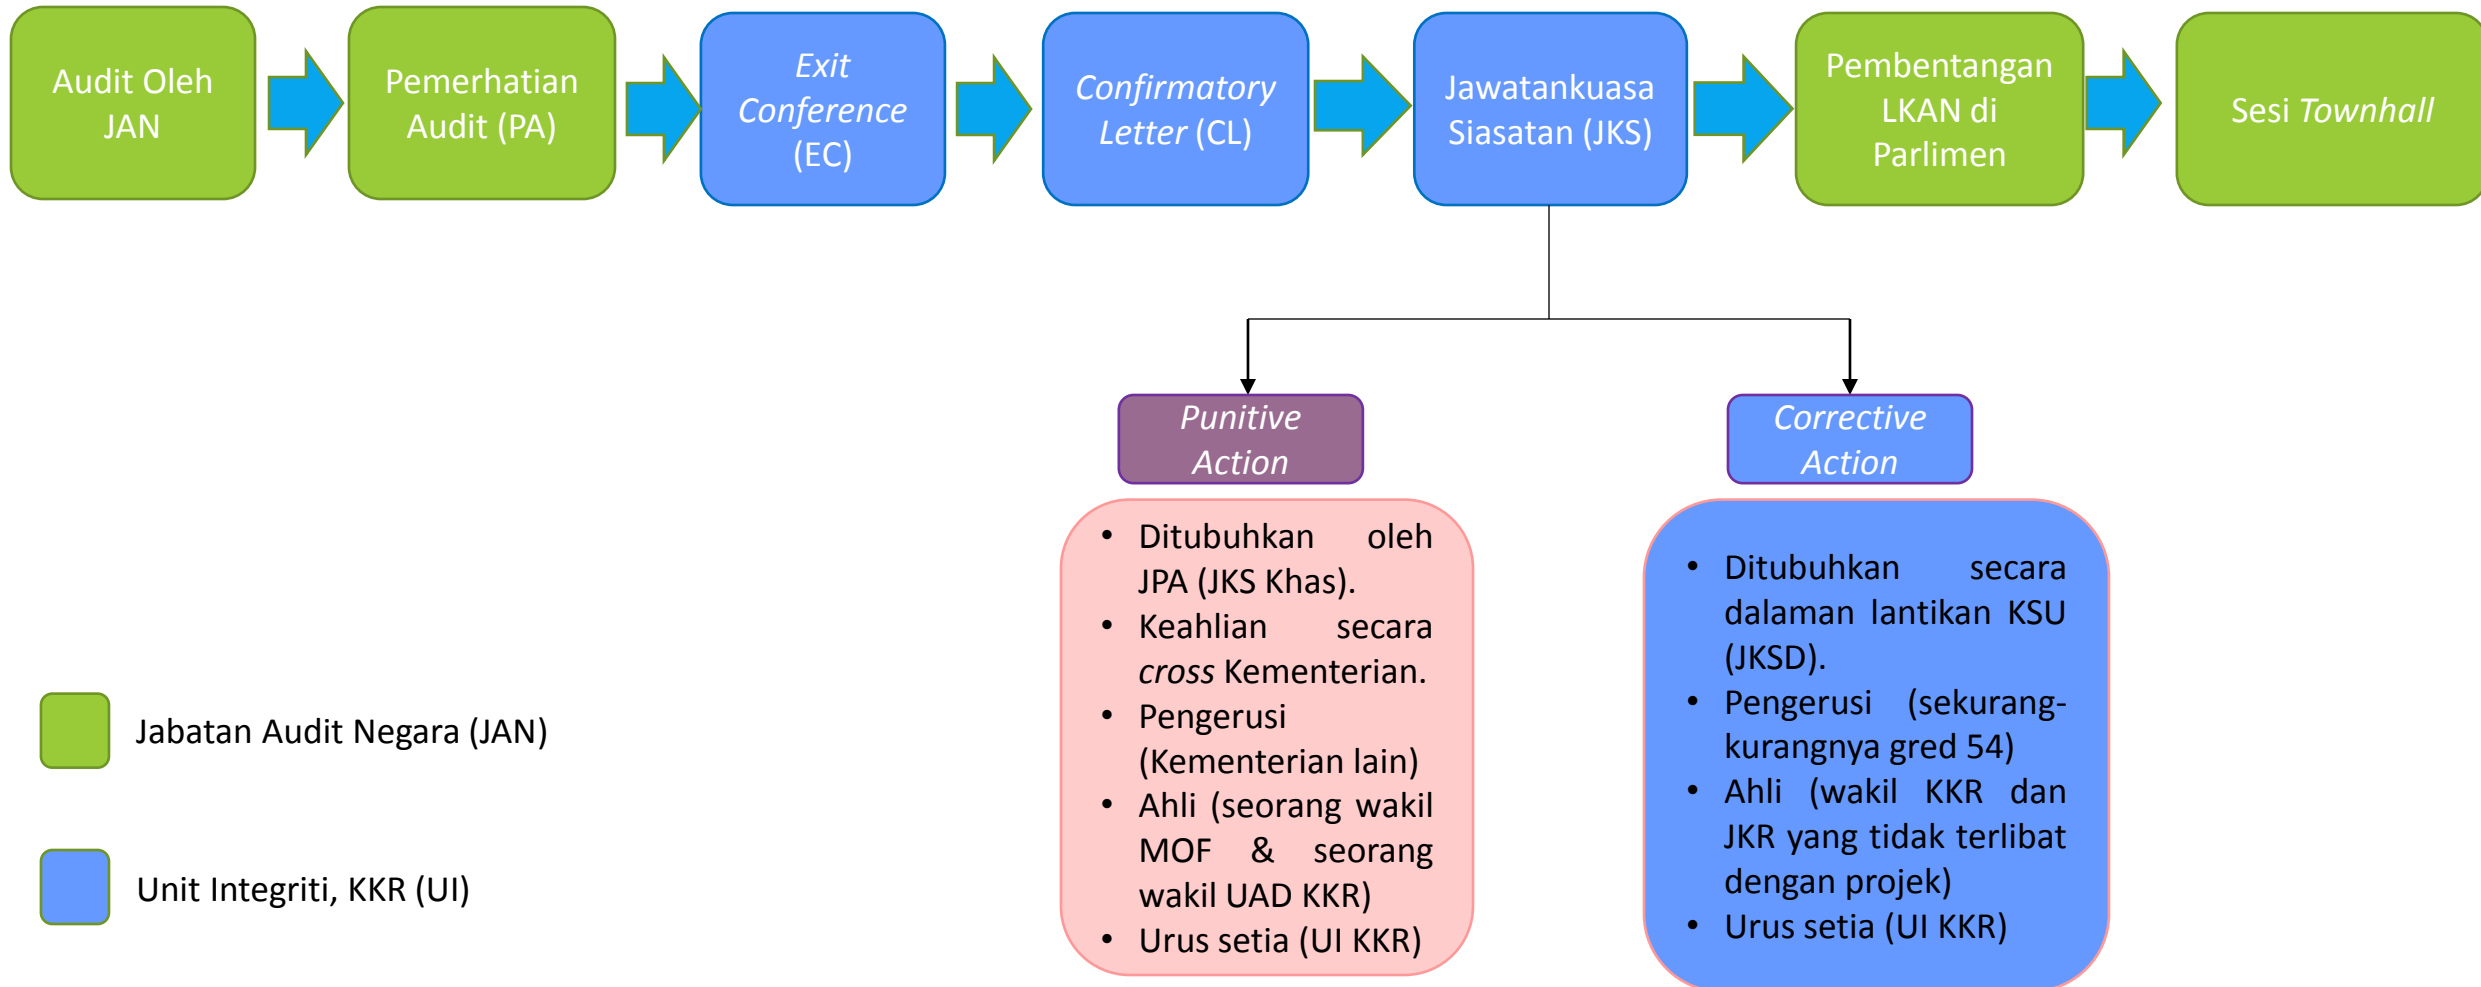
Audit Oleh JAN

Pemerhatian Audit (PA)

*Exit Conference* (EC)

*Confirmatory Letter* (CL)

Jawatankuasa Siasatan (JKS)

Pembentangan LKAN di Parlimen

Sesi *Townhall*

*Punitive Action*

- Ditubuhkan oleh JPA (JKS Khas).
- Keahlian secara *cross* Kementerian.
- Pengerusi (Kementerian lain)
- Ahli (seorang wakil MOF & seorang wakil UAD KKR)
- Urus setia (UI KKR)

*Corrective Action*

- Ditubuhkan secara dalaman lantikan KSU (JKSD).
- Pengerusi (sekurang-kurangnya gred 54)
- Ahli (wakil KKR dan JKR yang tidak terlibat dengan projek)
- Urus setia (UI KKR)

Jabatan Audit Negara (JAN)

Unit Integriti, KKR (UI)